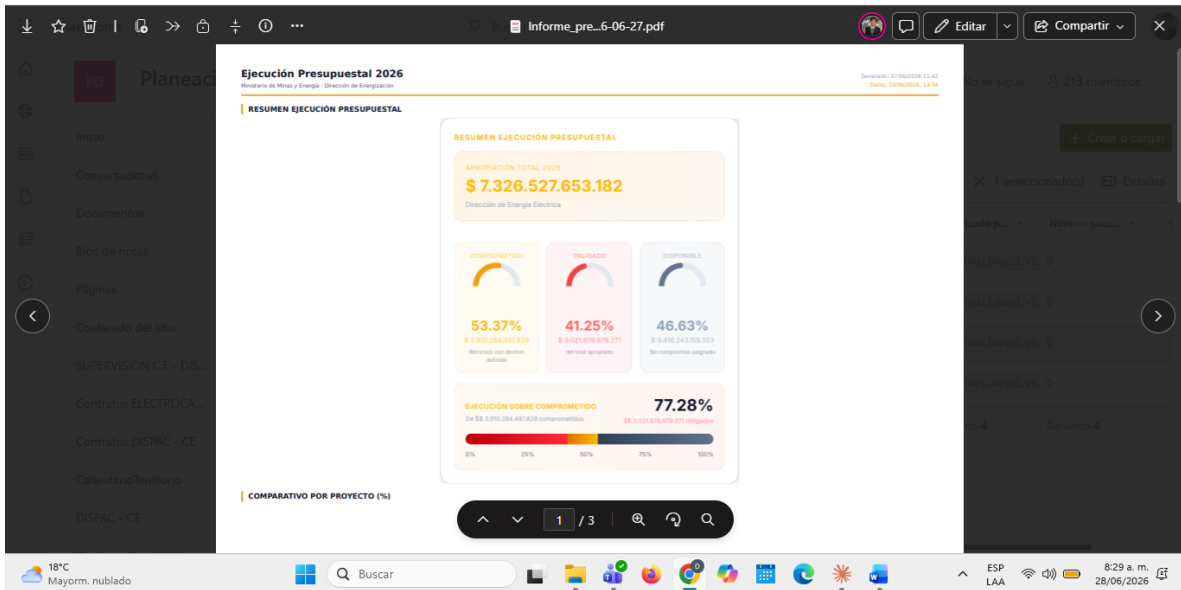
Informe_pre...6-06-27.pdf

Editar

Compartir

Ejecución Presupuestal 2026

Ministerio de Minas y Energía · Dirección de Energización

Generado: 27/06/2026 11:42

Datos: 25/06/2026, 14:54

RESUMEN EJECUCIÓN PRESUPUESTAL

RESUMEN EJECUCIÓN PRESUPUESTAL

APROPIACIÓN TOTAL 2026

$ 7.326.527.653.182

Dirección de Energía Eléctrica

COMPROMETIDO

53.37%

$ 3.910.284.497.829

Recursos con destino definido

OBLIGADO

41.25%

$ 3.021.878.979.271

del total apropiado

DISPONIBLE

46.63%

$ 3.416.243.155.353

Sin compromiso asignado

EJECUCIÓN SOBRE COMPROMETIDO

77.28%

De $$ 3.910.284.497.829 comprometidos

$$ 3.021.878.979.271 obligados

0% 25% 50% 75% 100%

COMPARATIVO POR PROYECTO (%)

1 / 3

Planeaci

Inicio

Conversaciones

Documentos

Bloc de notas

Páginas

Contenido del sitio

SUPERVISIÓN C.E - DIS...

Contratos ELECTROCA...

Contratos DISPAC - CE

CalendarioTerritorio

DISPAC - CE

No se sigue

213 miembros

Crear o cargar

1 seleccionado(s)

Detalles

Número secu...

18°C

Mayorm. nublado

Buscar

ESP

LAA

8:29 a. m.

28/06/2026